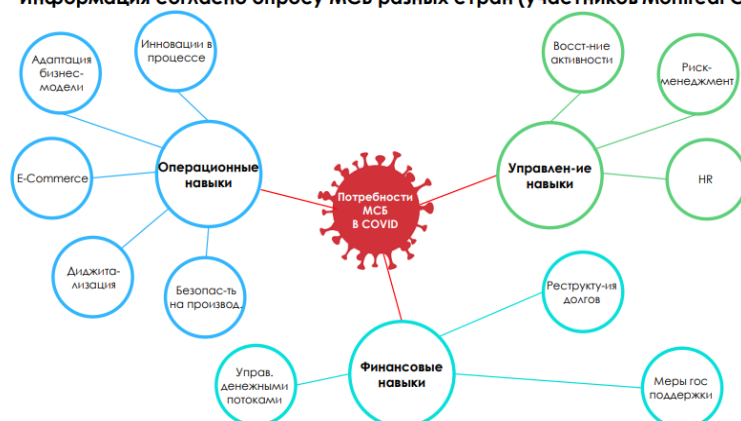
Информация согласно опросу МСБ разных стран (участников Monitor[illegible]

Потребности МСБ в COVID

Операционные навыки

Адаптация бизнес-модели

Инновации в процессе

E-Commerce

Диджитализация

Безопас-ть на производ.

Управлен-ие навыки

Восст-ние активности

Риск-менеджмент

HR

Финансовые навыки

Реструкту-ия долгов

Управ. денежными потоками

Меры гос поддержки